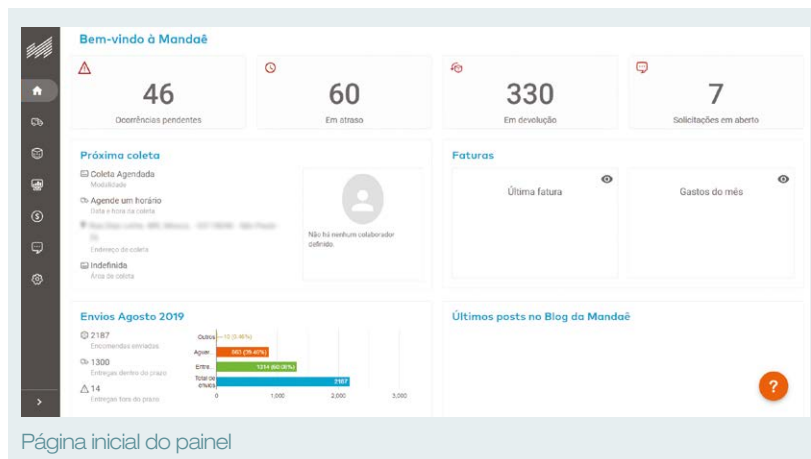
Bem-vindo à Mandaê

46
Ocorrências pendentes

60
Em atraso

330
Em devolução

7
Solicitações em aberto

Próxima coleta

Coleta Agendada
Modalidade

Agende um horário
Data e hora da coleta

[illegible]
Endereço da coleta

Indefinida
Área de coleta

Não há nenhum colaborador definido.

Faturas

Última fatura

Gastos do mês

Envios Agosto 2019

2187
Encomendas enviadas

1300
Entregas dentro do prazo

14
Entregas fora do prazo

Outros — 12 (0.46%)
Aguar... 383 (36.40%)
Entre... 1314 (60.00%)
Total de envios 2187

0 1,000 2,000 3,000

Últimos posts no Blog da Mandaê

?

Página inicial do painel